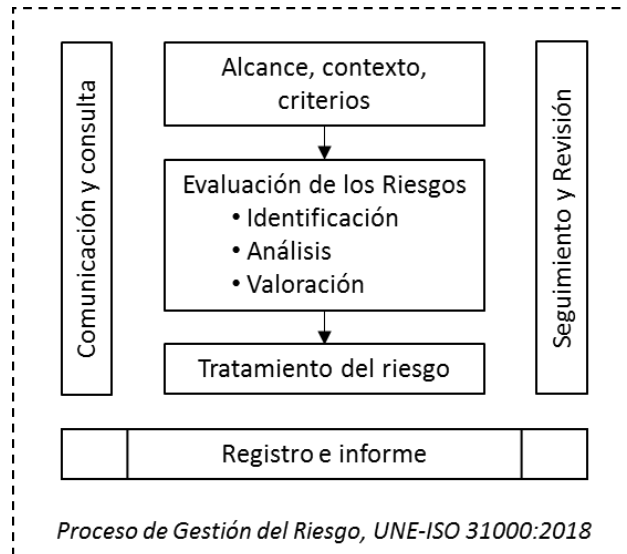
Comunicación y consulta

Alcance, contexto, criterios

Evaluación de los Riesgos
• Identificación
• Análisis
• Valoración

Tratamiento del riesgo

Seguimiento y Revisión

Registro e informe

*Proceso de Gestión del Riesgo, UNE-ISO 31000:2018*